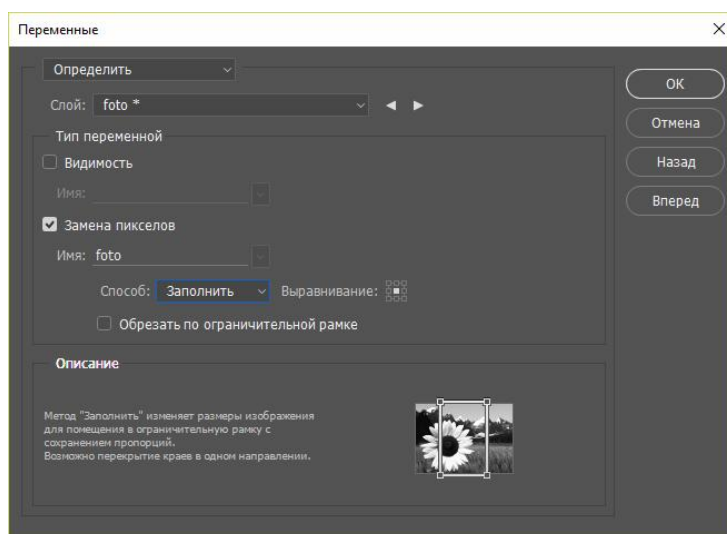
Переменные

Определить

Слой: foto *

Тип переменной

Видимость

Имя:

Замена пикселов

Имя: foto

Способ: Заполнить

Выравнивание:

Обрезать по ограничительной рамке

Описание

Метод "Заполнить" изменяет размеры изображения для помещения в ограничительную рамку с сохранением пропорций.
Возможно перекрытие краев в одном направлении.

OK

Отмена

Назад

Вперед